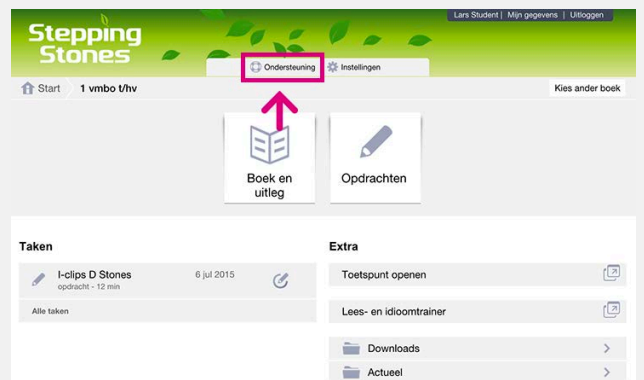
Stepping Stones

Lars Student | Mijn gegevens | Uitloggen

Ondersteuning Instellingen

Start 1 vmbo t/hv Kies ander boek

Boek en uitleg

Opdrachten

Taken

I-clips D Stones 6 jul 2015
opdracht - 12 min

Alle taken

Extra

Toetspunt openen

Lees- en idioomtrainer

Downloads

Actueel